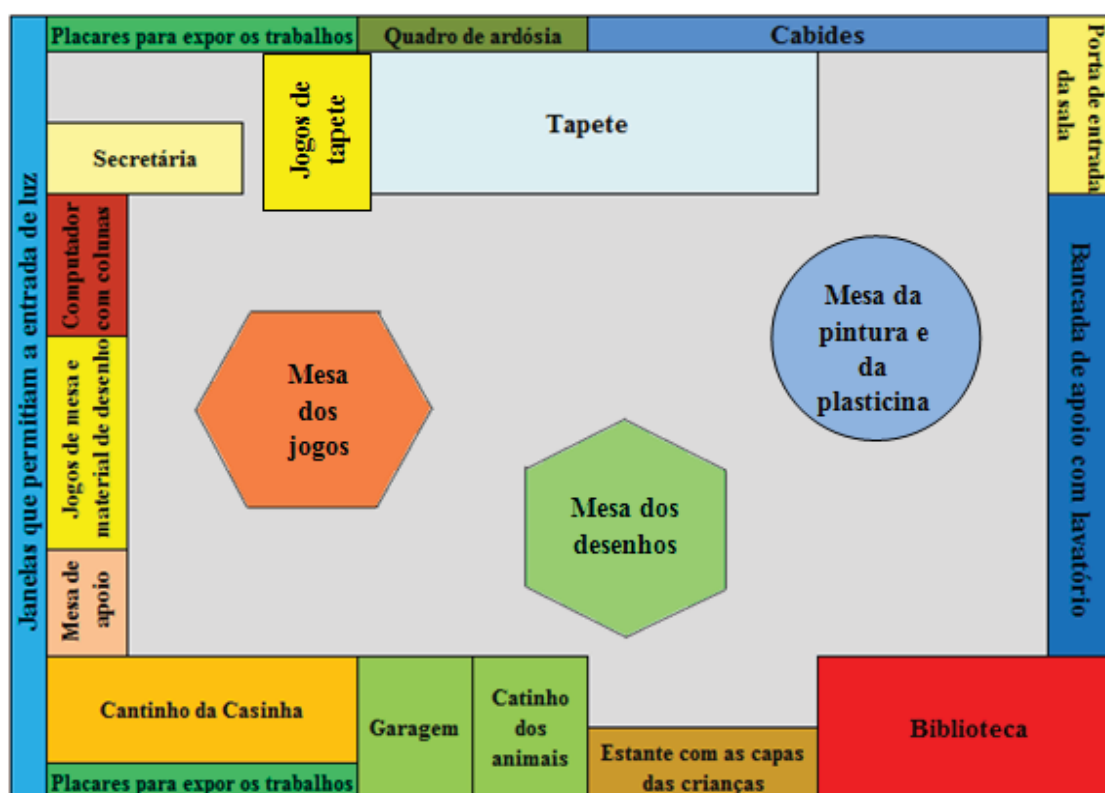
Placares para expor os trabalhos

Quadro de ardósia

Cabides

Porta de entrada da sala

Janelas que permitiam a entrada de luz

Jogos de tapete

Tapete

Secretária

Computador com colunas

Jogos de mesa e material de desenho

Mesa de apoio

Mesa dos jogos

Mesa dos desenhos

Mesa da pintura e da plasticina

Bancada de apoio com lavatório

Cantinho da Casinha

Garagem

Catinho dos animais

Estante com as capas das crianças

Biblioteca

Placares para expor os trabalhos